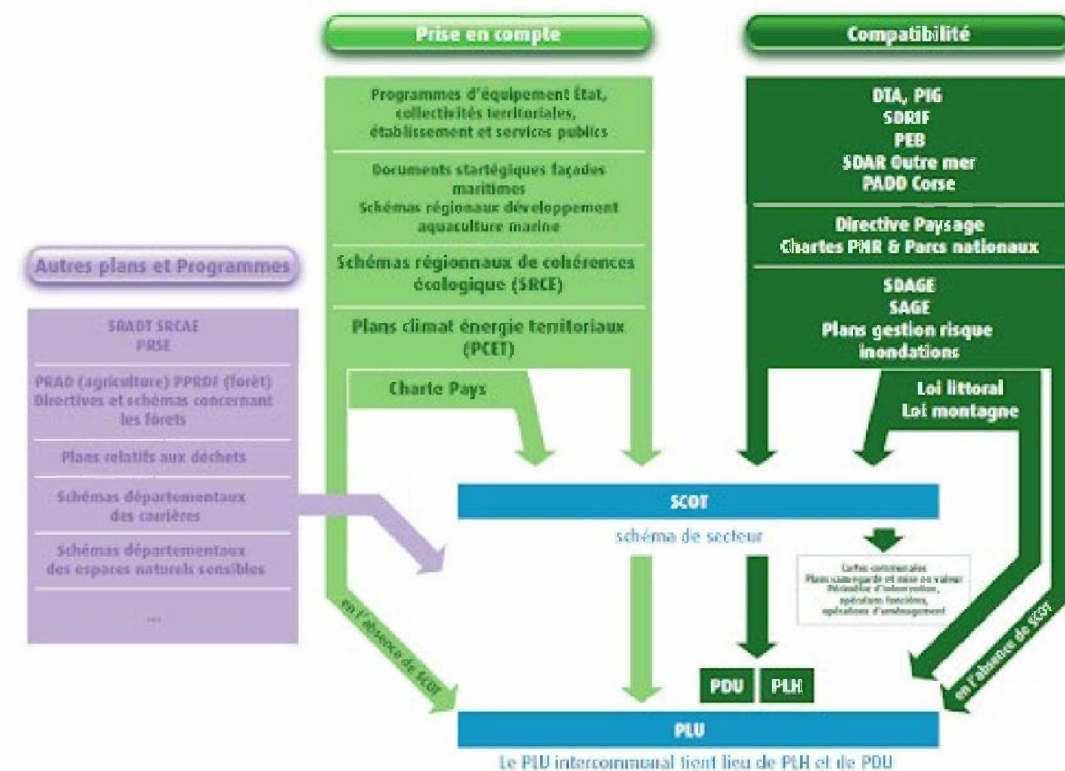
Prise en compte

Compatibilité

Programmes d'équipement État, collectivités territoriales, établissement et services publics

Documents startégiques façades maritimes
Schémas régionaux développement aquaculture marine

Schémas régionaux de cohérences écologique (SRCE)

Plans climat énergie territoriaux (PCET)

Charte Pays

DTA, PIG
SDRIF
PEB
SDAR Outre mer
PADD Corse

Directive Paysage
Chartes PNR & Parcs nationaux

SDAGE
SAGE
Plans gestion risque inondations

Loi littoral
Loi montagne

Autres plans et Programmes

SRADT SRCAE
PRSE

PRAD (agriculture) PPRDF (forêt)
Directives et schémas concernant les forêts

Plans relatifs aux déchets

Schémas départementaux des carrières

Schémas départementaux des espaces naturels sensibles

...

SCOT

schéma de secteur

Cartes communales
Plans sauvegarde et mise en valeur
Périmètre d'intervention, opérations foncières, opérations d'aménagement

en l'absence de SCOT

en l'absence de SCOT

PDU

PLH

PLU

Le PLU intercommunal tient lieu de PLH et de PDU